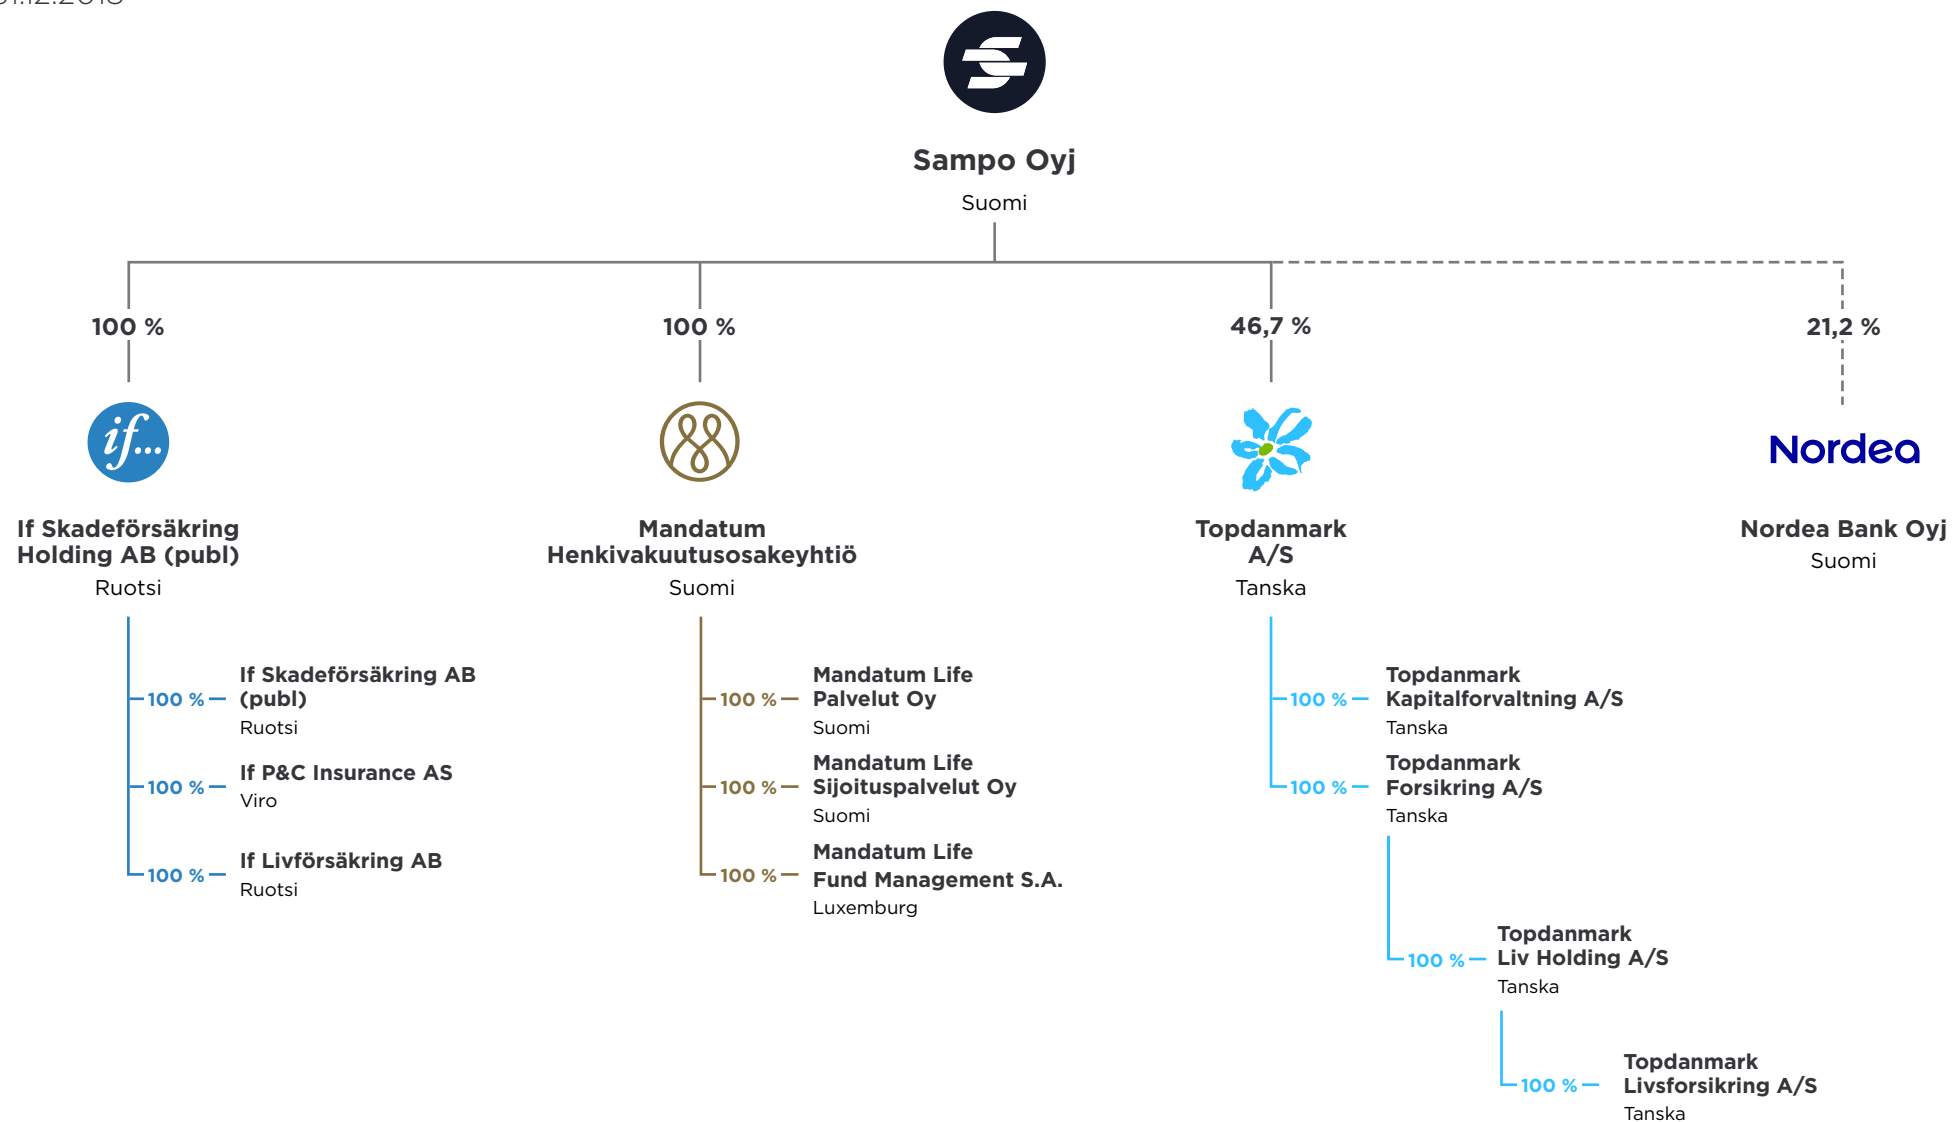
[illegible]

Sampo Oyj
Suomi

100 %

100 %

46,7 %

21,2 %

if...

If Skadeförsäkring Holding AB (publ)
Ruotsi

Mandatum Henkivakuutusosakeyhtiö
Suomi

Topdanmark A/S
Tanska

Nordea

Nordea Bank Oyj
Suomi

100 % If Skadeförsäkring AB (publ)
Ruotsi

100 % If P&C Insurance AS
Viro

100 % If Livförsäkring AB
Ruotsi

100 % Mandatum Life Palvelut Oy
Suomi

100 % Mandatum Life Sijoituspalvelut Oy
Suomi

100 % Mandatum Life Fund Management S.A.
Luxemburg

100 % Topdanmark Kapitalforvaltning A/S
Tanska

100 % Topdanmark Forsikring A/S
Tanska

100 % Topdanmark Liv Holding A/S
Tanska

100 % Topdanmark Livsforsikring A/S
Tanska